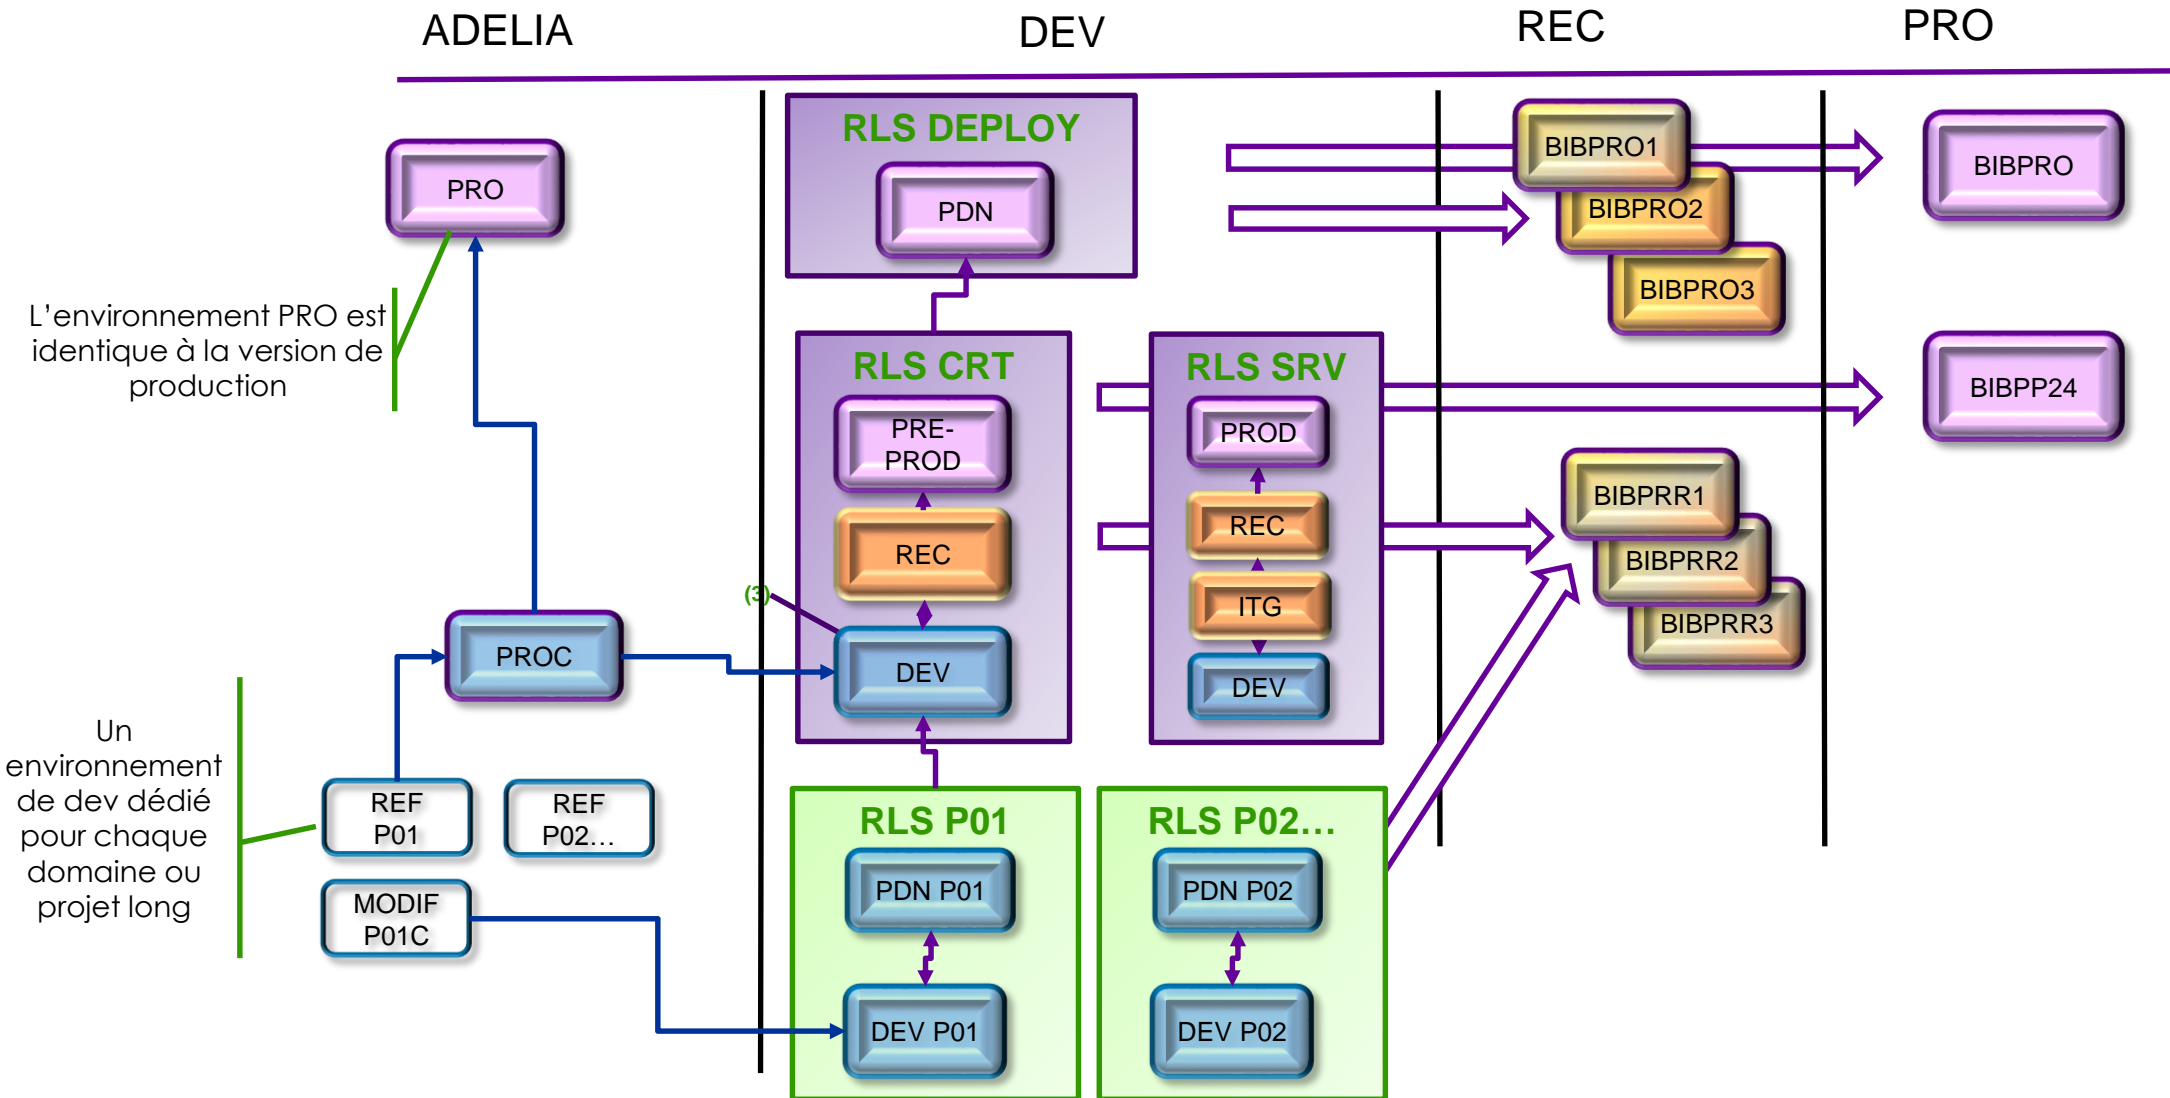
ADELIA

DEV

REC

PRO

PRO

L'environnement PRO est identique à la version de production

RLS DEPLOY

PDN

BIBPRO1

BIBPRO2

BIBPRO3

BIBPRO

RLS CRT

PRE-PROD

REC

DEV

(3)

RLS SRV

PROD

REC

ITG

DEV

BIBPP24

BIBPRR1

BIBPRR2

BIBPRR3

PROC

Un environnement de dev dédié pour chaque domaine ou projet long

REF P01

REF P02…

MODIF P01C

RLS P01

PDN P01

DEV P01

RLS P02…

PDN P02

DEV P02